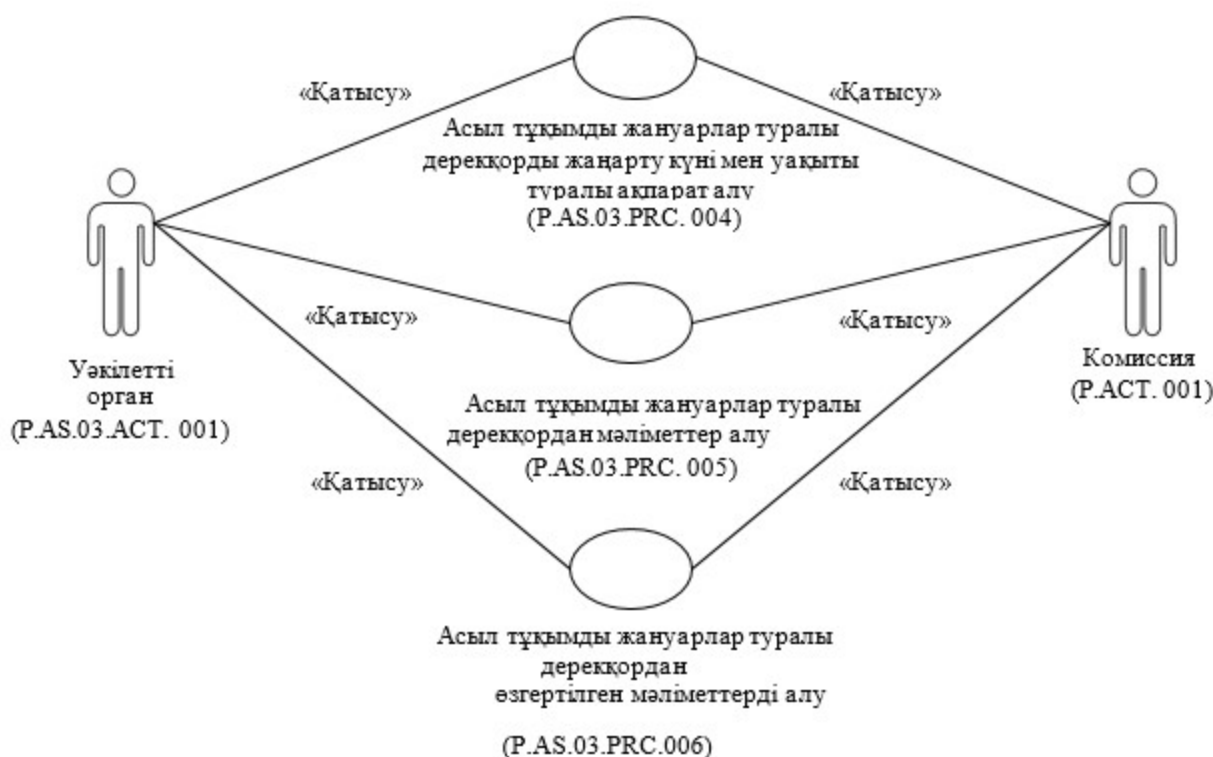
«Қатысу»

«Қатысу»

Асыл тұқымды жануарлар туралы дерекқорды жаңарту күні мен уақыты туралы ақпарат алу
(P.AS.03.PRC. 004)

Уәкілетті орган
(P.AS.03.ACT. 001)

«Қатысу»

«Қатысу»

Комиссия
(P.ACT. 001)

Асыл тұқымды жануарлар туралы дерекқордан мәліметтер алу
(P.AS.03.PRC. 005)

«Қатысу»

«Қатысу»

Асыл тұқымды жануарлар туралы дерекқордан
өзгертілген мәліметтерді алу

(P.AS.03.PRC.006)